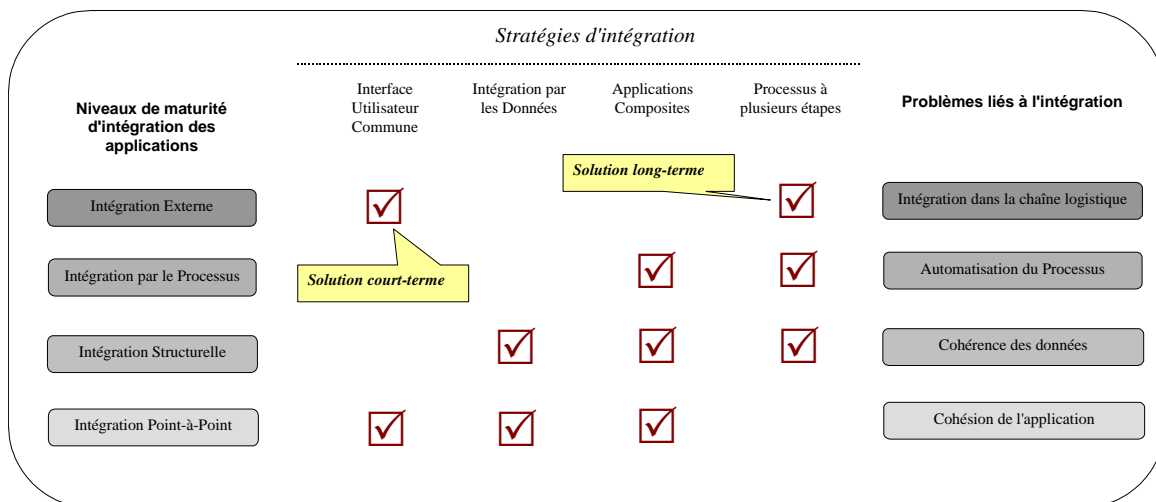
Stratégies d'intégration

Niveaux de maturité d'intégration des applications

| | Interface Utilisateur Commune | Intégration par les Données | Applications Composites | Processus à plusieurs étapes |
|---|---|---|---|---|
| Intégration Externe | ☑ | | | ☑ |
| Intégration par le Processus | | | ☑ | ☑ |
| Intégration Structurelle | | ☑ | ☑ | ☑ |
| Intégration Point-à-Point | ☑ | ☑ | ☑ | |

Solution long-terme

Solution court-terme

Problèmes liés à l'intégration

Intégration dans la chaîne logistique

Automatisation du Processus

Cohérence des données

Cohésion de l'application